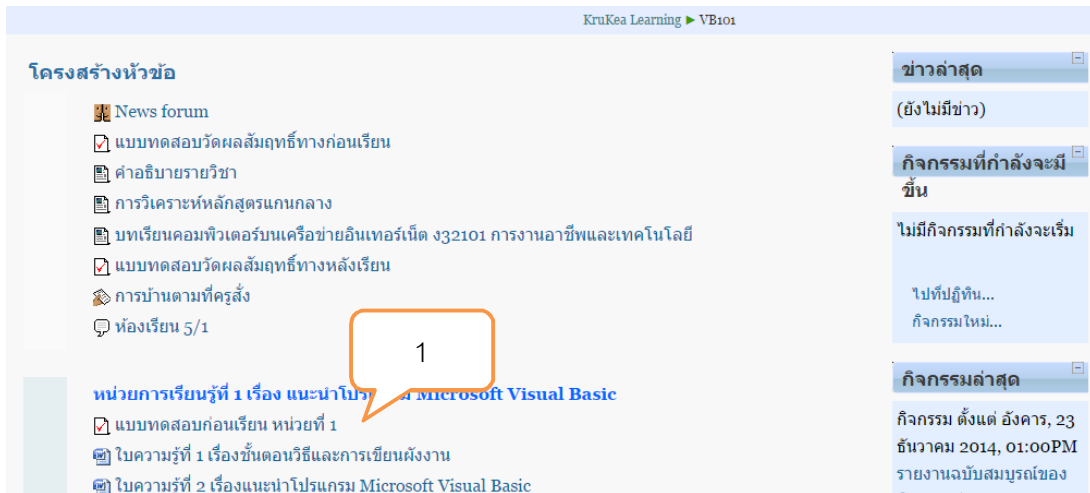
KruKea Learning ► VB101

โครงสร้างหัวข้อ

News forum
แบบทดสอบวัดผลสัมฤทธิ์ทางก่อนเรียน
คำอธิบายรายวิชา
การวิเคราะห์หลักสูตรแกนกลาง
บทเรียนคอมพิวเตอร์บนเครือข่ายอินเทอร์เน็ต ง32101 การงานอาชีพและเทคโนโลยี
แบบทดสอบวัดผลสัมฤทธิ์ทางหลังเรียน
การบ้านตามที่ครูสั่ง
ห้องเรียน 5/1

1

หน่วยการเรียนรู้ที่ 1 เรื่อง แนะนำโปรแ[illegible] Microsoft Visual Basic
แบบทดสอบก่อนเรียน หน่วยที่ 1
ใบความรู้ที่ 1 เรื่องขั้นตอนวิธีและการเขียนผังงาน
ใบความรู้ที่ 2 เรื่องแนะนำโปรแกรม Microsoft Visual Basic

ข่าวล่าสุด
(ยังไม่มีข่าว)

กิจกรรมที่กำลังจะมีขึ้น
ไม่มีกิจกรรมที่กำลังจะเริ่ม
ไปที่ปฏิทิน...
กิจกรรมใหม่...

กิจกรรมล่าสุด
กิจกรรม ตั้งแต่ อังคาร, 23 ธันวาคม 2014, 01:00PM
รายงานฉบับสมบูรณ์ของ